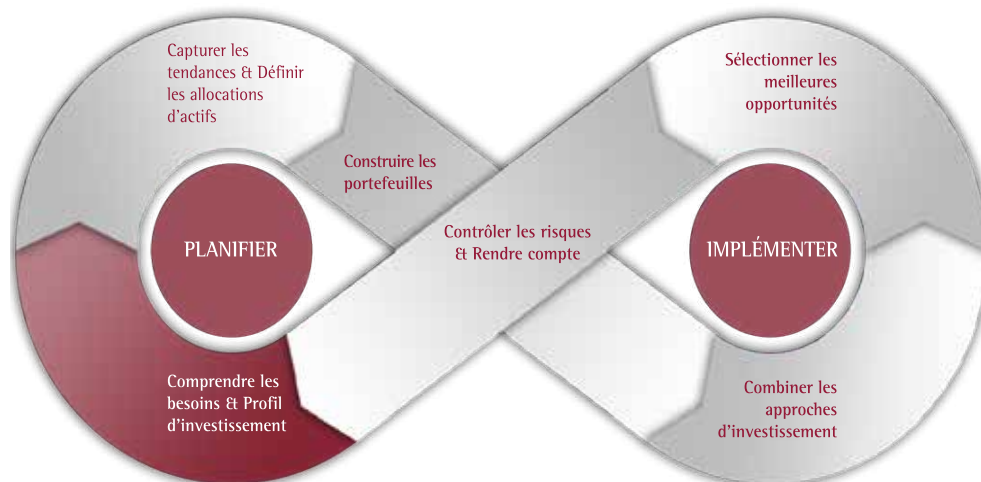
Capturer les tendances & Définir les allocations d'actifs

Construire les portefeuilles

PLANIFIER

Comprendre les besoins & Profil d'investissement

Contrôler les risques & Rendre compte

Sélectionner les meilleures opportunités

IMPLÉMENTER

Combiner les approches d'investissement